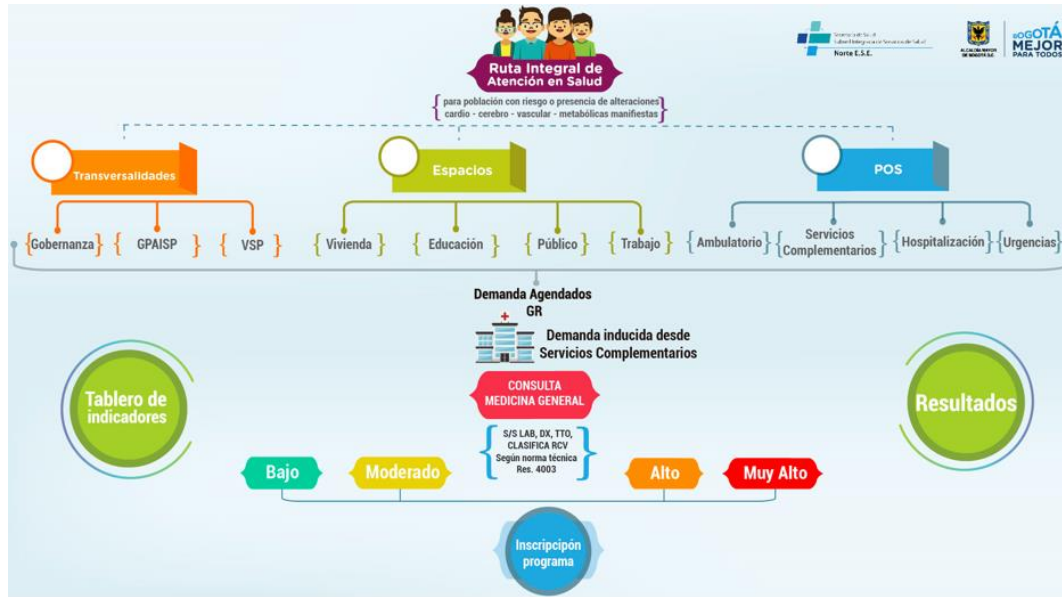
Ruta Integral de Atención en Salud

para población con riesgo o presencia de alteraciones cardio - cerebro - vascular - metabólicas manifiestas

Secretaría de Salud
Subred Integrada de Servicios de Salud
Norte E.S.E.

ALCALDÍA MAYOR DE BOGOTÁ D.C.

BOGOTÁ MEJOR PARA TODOS

Transversalidades

Gobernanza

GPAISP

VSP

Espacios

Vivienda

Educación

Público

Trabajo

POS

Ambulatorio

Servicios Complementarios

Hospitalización

Urgencias

Demanda Agendados GR

Demanda inducida desde Servicios Complementarios

CONSULTA MEDICINA GENERAL

S/S LAB, DX, TTO, CLASIFICA RCV
Según norma técnica Res. 4003

Tablero de indicadores

Resultados

Bajo

Moderado

Alto

Muy Alto

Inscripcipón programa